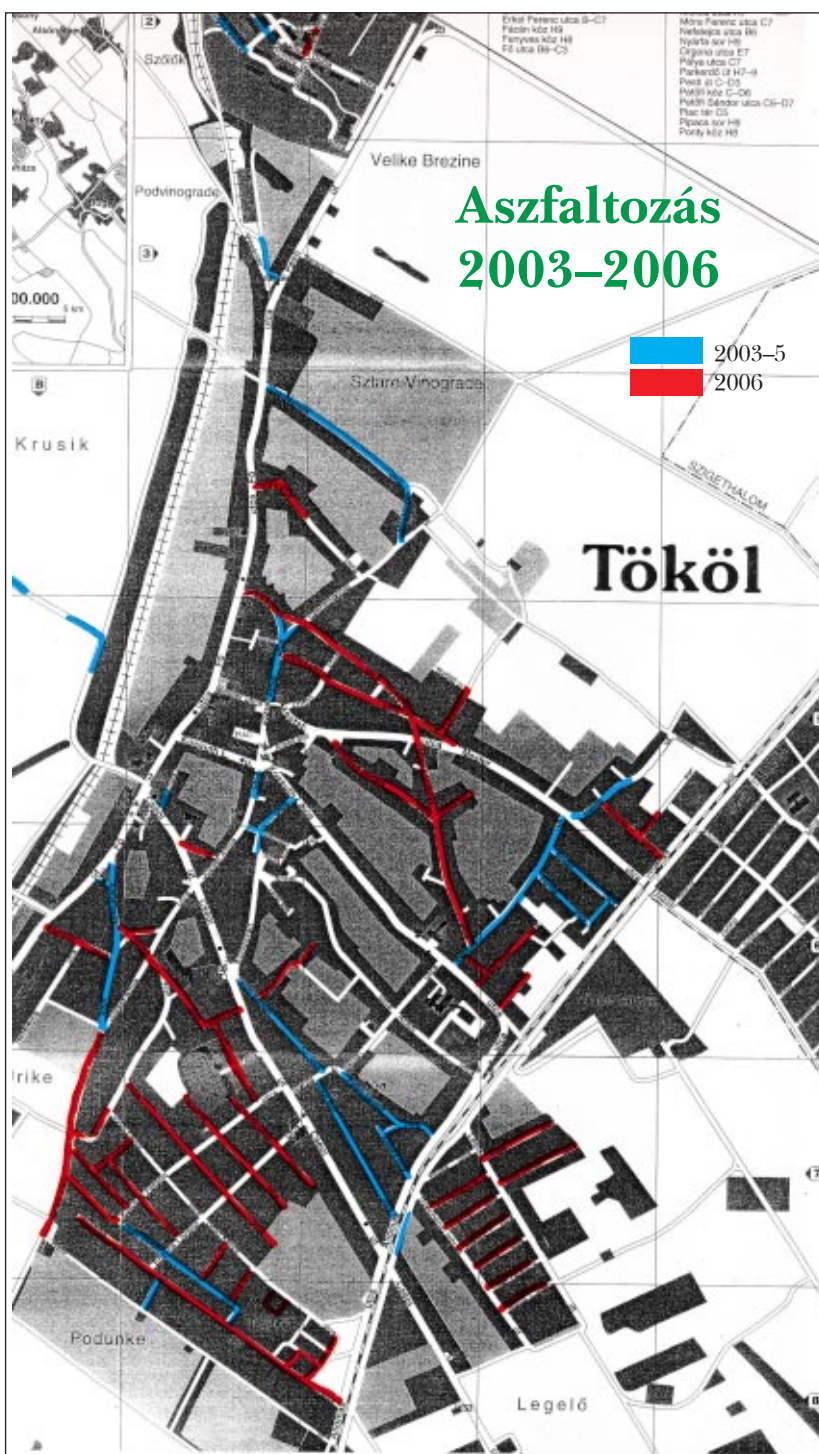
Erkel Ferenc utca B–C7
Fácán köz H9
Fenyves köz H8
Fő utca B6–C5

Móra Ferenc utca C7
Nefelejcs utca B6
Nyárfa sor H8
Orgona utca E7
Pálya utca C7
Parkerdő út H7–9
Pesti út C–D3
Petőfi köz C–D6
Petőfi Sándor utca C6–D7
Piac tér C5
Pipacs sor H8
Ponty köz H8

Szőlők
Velike Brezine
Podvinograde
00.000
Aszfaltozás 2003–2006
2003–5
2006
Sztare Vinograde
Krusik
SZIGETHALOM
Tököl
Irike
Podunke
Legelő